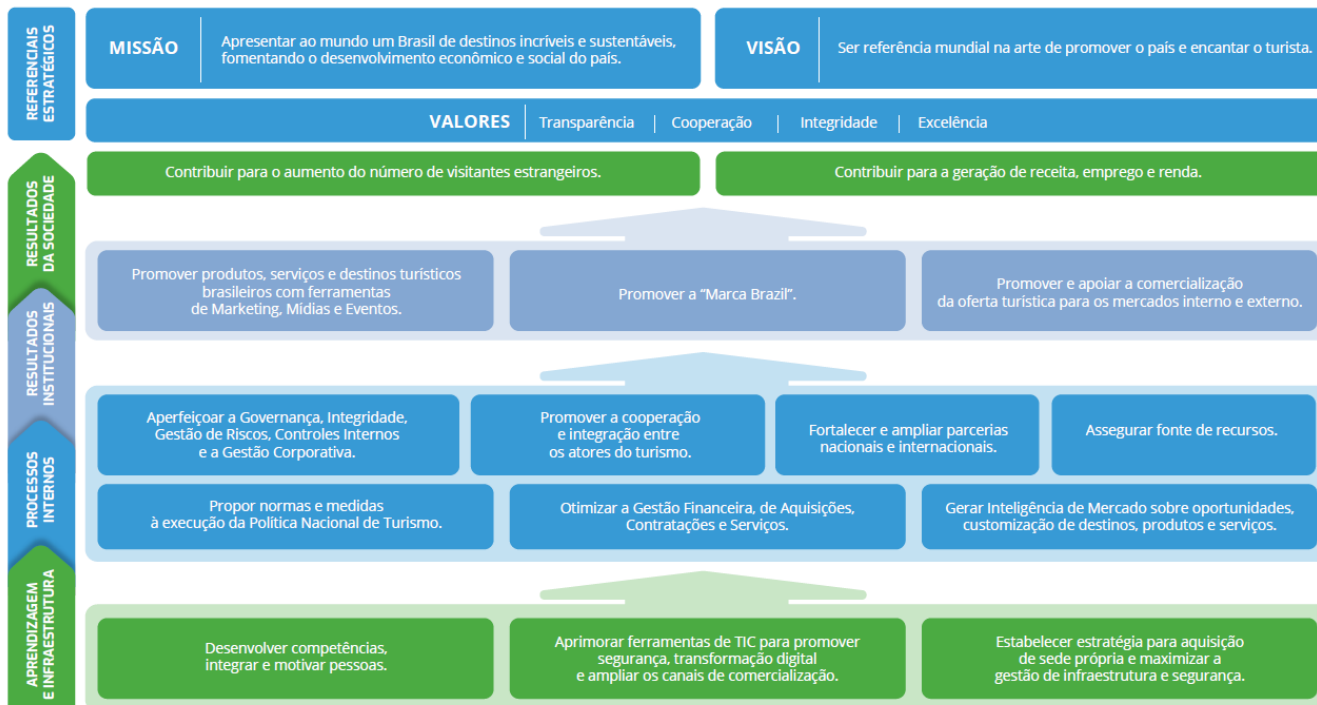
REFERENCIAIS ESTRATÉGICOS

MISSÃO
Apresentar ao mundo um Brasil de destinos incríveis e sustentáveis, fomentando o desenvolvimento econômico e social do país.

VISÃO
Ser referência mundial na arte de promover o país e encantar o turista.

VALORES | Transparência | Cooperação | Integridade | Excelência

RESULTADOS DA SOCIEDADE

Contribuir para o aumento do número de visitantes estrangeiros.

Contribuir para a geração de receita, emprego e renda.

RESULTADOS INSTITUCIONAIS

Promover produtos, serviços e destinos turísticos brasileiros com ferramentas de Marketing, Mídias e Eventos.

Promover a "Marca Brazil".

Promover e apoiar a comercialização da oferta turística para os mercados interno e externo.

PROCESSOS INTERNOS

Aperfeiçoar a Governança, Integridade, Gestão de Riscos, Controles Internos e a Gestão Corporativa.

Promover a cooperação e integração entre os atores do turismo.

Fortalecer e ampliar parcerias nacionais e internacionais.

Assegurar fonte de recursos.

Propor normas e medidas à execução da Política Nacional de Turismo.

Otimizar a Gestão Financeira, de Aquisições, Contratações e Serviços.

Gerar Inteligência de Mercado sobre oportunidades, customização de destinos, produtos e serviços.

APRENDIZAGEM E INFRAESTRUTURA

Desenvolver competências, integrar e motivar pessoas.

Aprimorar ferramentas de TIC para promover segurança, transformação digital e ampliar os canais de comercialização.

Estabelecer estratégia para aquisição de sede própria e maximizar a gestão de infraestrutura e segurança.